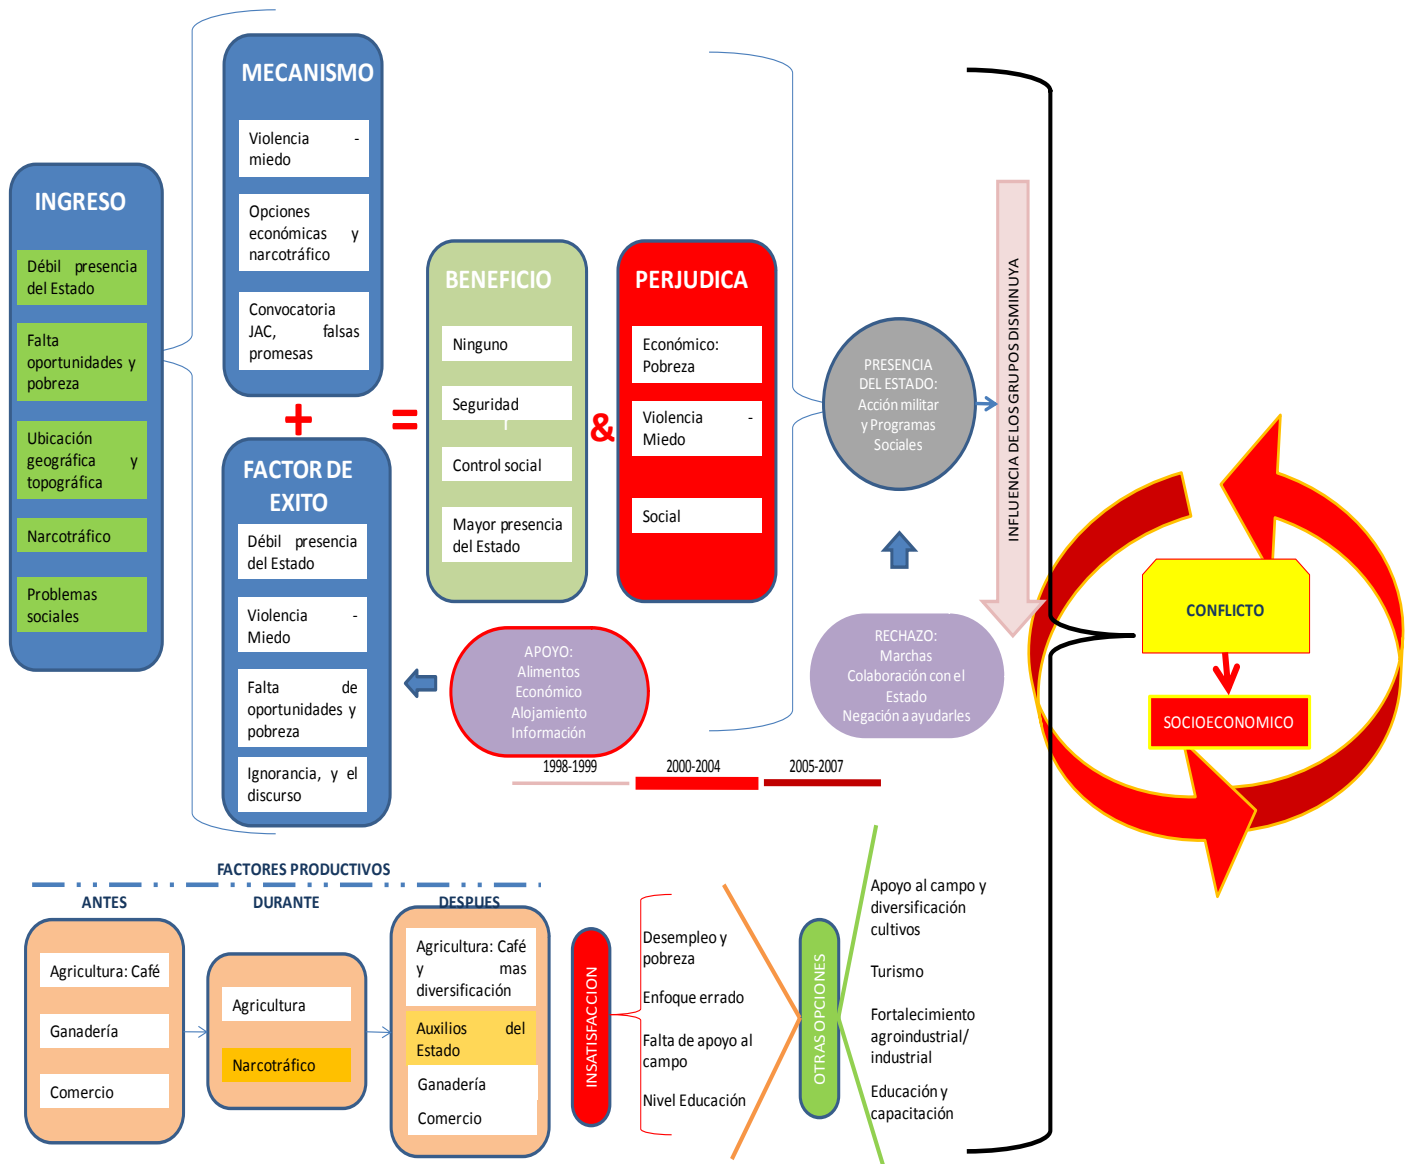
INGRESO

Débil presencia del Estado

Falta oportunidades y pobreza

Ubicación geográfica y topográfica

Narcotráfico

Problemas sociales

MECANISMO

Violencia - miedo

Opciones económicas y narcotráfico

Convocatoria JAC, falsas promesas

+

FACTOR DE EXITO

Débil presencia del Estado

Violencia - Miedo

Falta de oportunidades y pobreza

Ignorancia, y el discurso

=

BENEFICIO

Ninguno

Seguridad

Control social

Mayor presencia del Estado

&

PERJUDICA

Económico: Pobreza

Violencia - Miedo

Social

PRESENCIA DEL ESTADO: Acción militar y Programas Sociales

INFLUENCIA DE LOS GRUPOS DISMINUYA

APOYO: Alimentos Económico Alojamiento Información

RECHAZO: Marchas Colaboración con el Estado Negación a ayudarles

1998-1999

2000-2004

2005-2007

CONFLICTO

SOCIOECONOMICO

FACTORES PRODUCTIVOS

ANTES

Agricultura: Café

Ganadería

Comercio

DURANTE

Agricultura

Narcotráfico

DESPUES

Agricultura: Café y mas diversificación

Auxilios del Estado

Ganadería

Comercio

INSATISFACCION

Desempleo y pobreza

Enfoque errado

Falta de apoyo al campo

Nivel Educación

OTRAS OPCIONES

Apoyo al campo y diversificación cultivos

Turismo

Fortalecimiento agroindustrial/ industrial

Educación y capacitación